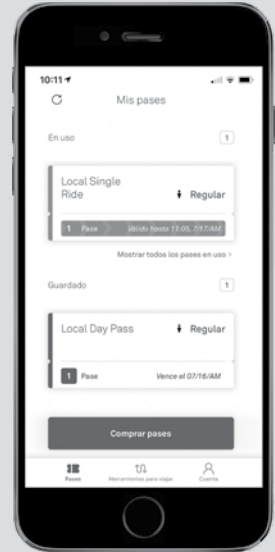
10:11

Mis pases

En uso

1

Local Single Ride

Regular

1 Pase

¡Válido hasta 11:05, 7/17/AM

Mostrar todos los pases en uso ›

Guardado

1

Local Day Pass

Regular

1 Pase

Vence el 07/16/AM

Comprar pases

Pases

Herramientas para viajar

Cuenta